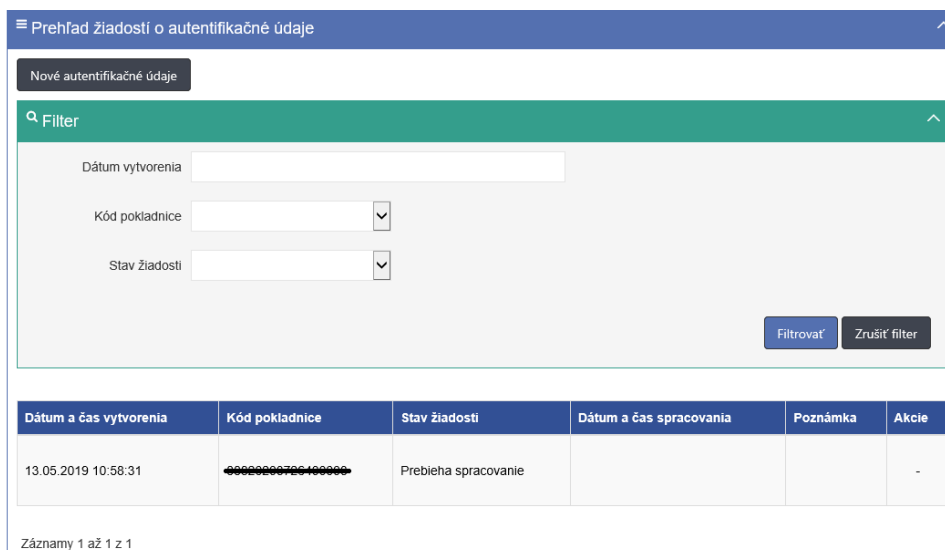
≡ Prehľad žiadostí o autentifikačné údaje

Nové autentifikačné údaje

Filter

Dátum vytvorenia

Kód pokladnice

Stav žiadosti

Filtrovať

Zrušiť filter

| Dátum a čas vytvorenia | Kód pokladnice | Stav žiadosti | Dátum a čas spracovania | Poznámka | Akcie |
|---|---|---|---|---|---|
| 13.05.2019 10:58:31 | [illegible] | Prebieha spracovanie | | | - |

Záznamy 1 až 1 z 1